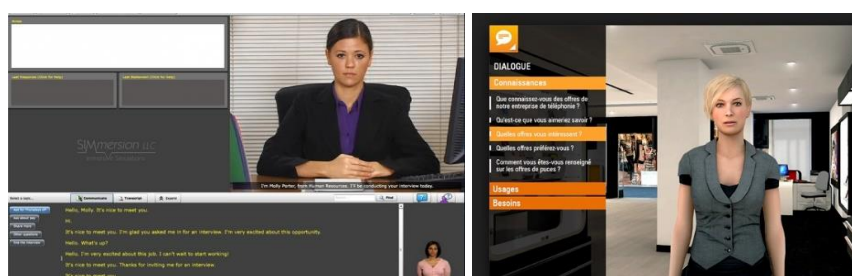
SIMmersion LLC

I'm Molly Porter, from Human Resources. I'll be conducting your interview today.

Communicate
Transcript
Score
Find

Hello, Molly. It's nice to meet you.
Hi.
It's nice to meet you. I'm glad you asked me in for an interview. I'm very excited about this opportunity.
Hello. What's up?
Hello. I'm very excited about this job. I can't wait to start working!
It's nice to meet you. Thanks for inviting me for an interview.

DIALOGUE
Connaissances
Que connaissez-vous des offres de notre entreprise de téléphonie ?
Qu'est-ce que vous aimeriez savoir ?
Quelles offres vous intéressent ?
Quelles offres préférez-vous ?
Comment vous êtes-vous renseigné sur les offres de puces ?
Usages
Besoins